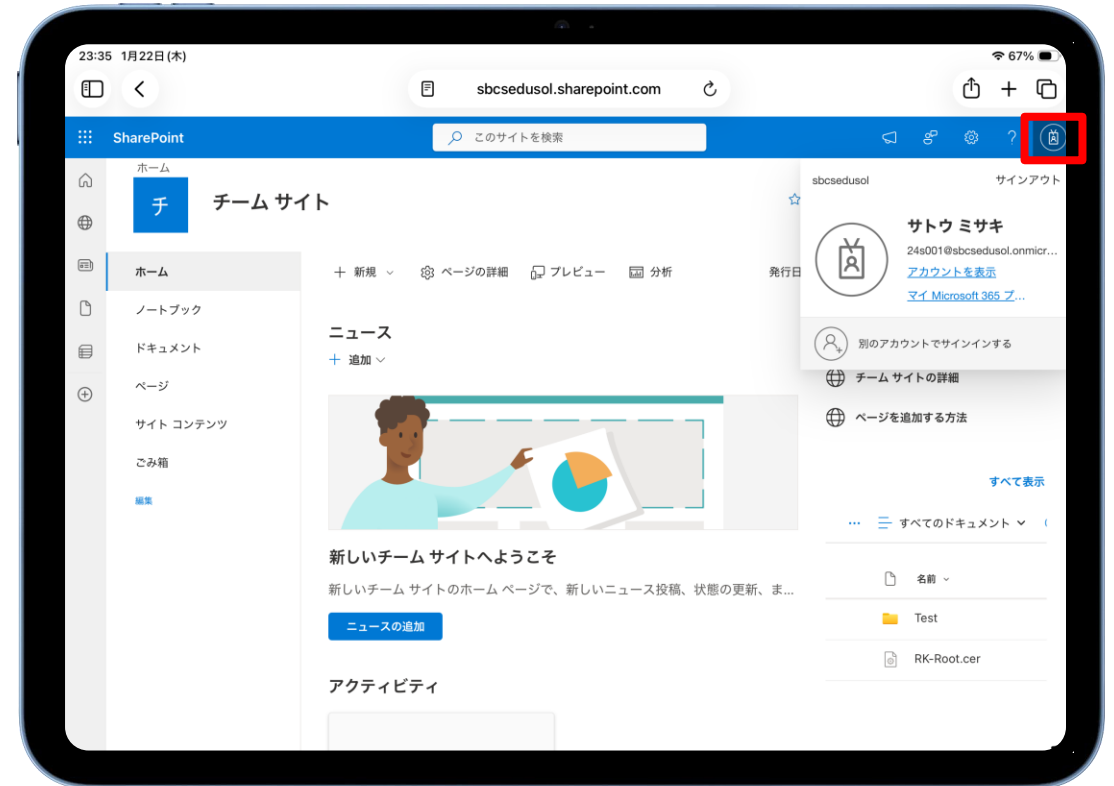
23:35 1月22日(木)

67%

sbcsedusol.sharepoint.com

SharePoint

このサイトを検索

?

ホーム

チ

チーム サイト

sbcsedusol

サインアウト

サトウ ミサキ

24s001@sbcsedusol.onmicr...

アカウントを表示

マイ Microsoft 365 プ...

別のアカウントでサインインする

ホーム

ノートブック

ドキュメント

ページ

サイト コンテンツ

ごみ箱

編集

+ 新規

ページの詳細

プレビュー

分析

発行日

ニュース

+ 追加

チーム サイトの詳細

ページを追加する方法

すべて表示

すべてのドキュメント

名前

Test

RK-Root.cer

新しいチーム サイトへようこそ

新しいチーム サイトのホーム ページで、新しいニュース投稿、状態の更新、ま...

ニュースの追加

アクティビティ